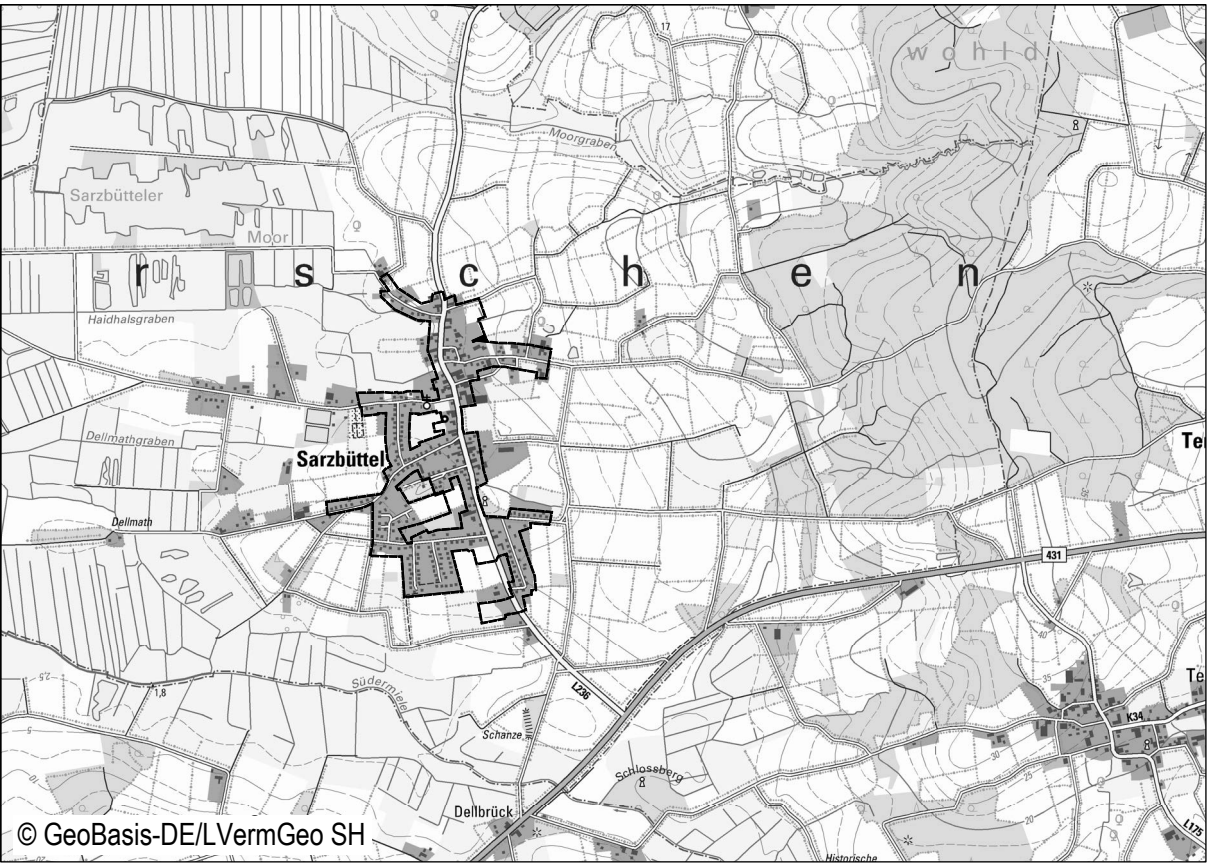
17
w o h l d
Moorgraben
Sarzbütteler
Moor
r s c h e n
Haidhalsgraben
Dellmathgraben
Sarzbüttel
Te
Dellmath
431
1,8
2,5
Südermiele
L236
Schanze
Schlossberg
K34
Te
Dellbrück
Historische
L175
40
35
30
25
20
© GeoBasis-DE/LVermGeo SH